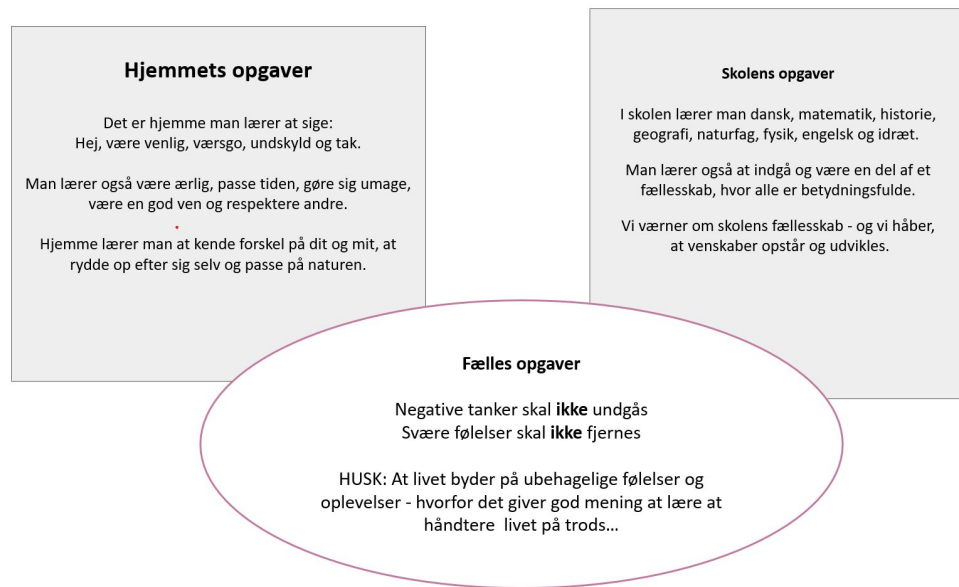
Hjemmets opgaver

Det er hjemme man lærer at sige:
Hej, være venlig, værsgo, undskyld og tak.

Man lærer også være ærlig, passe tiden, gøre sig umage, være en god ven og respektere andre.

Hjemme lærer man at kende forskel på dit og mit, at rydde op efter sig selv og passe på naturen.

Skolens opgaver

I skolen lærer man dansk, matematik, historie, geografi, naturfag, fysik, engelsk og idræt.

Man lærer også at indgå og være en del af et fællesskab, hvor alle er betydningsfulde.

Vi værner om skolens fællesskab - og vi håber, at venskaber opstår og udvikles.

Fælles opgaver

Negative tanker skal **ikke** undgås
Svære følelser skal **ikke** fjernes

HUSK: At livet byder på ubehagelige følelser og oplevelser - hvorfor det giver god mening at lære at håndtere livet på trods...